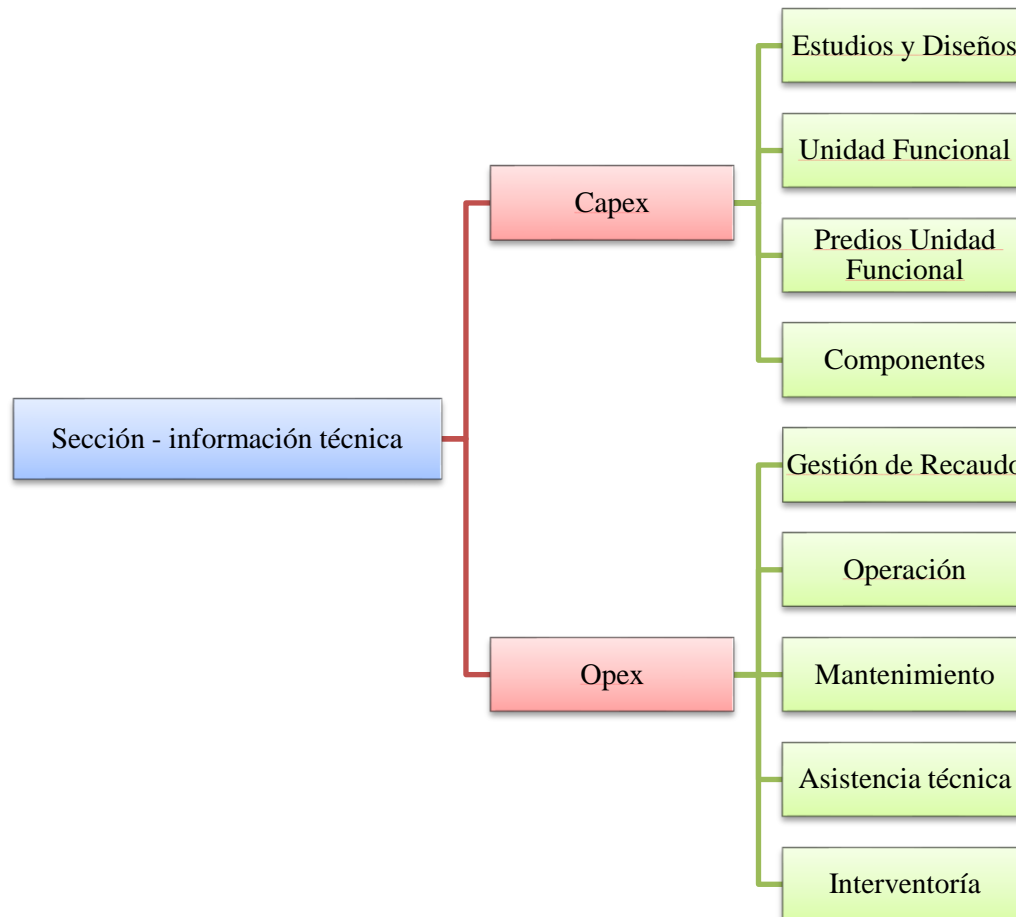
Sección - información técnica

Capex

Estudios y Diseños

Unidad Funcional

Predios Unidad Funcional

Componentes

Opex

Gestión de Recaudo

Operación

Mantenimiento

Asistencia técnica

Interventoría